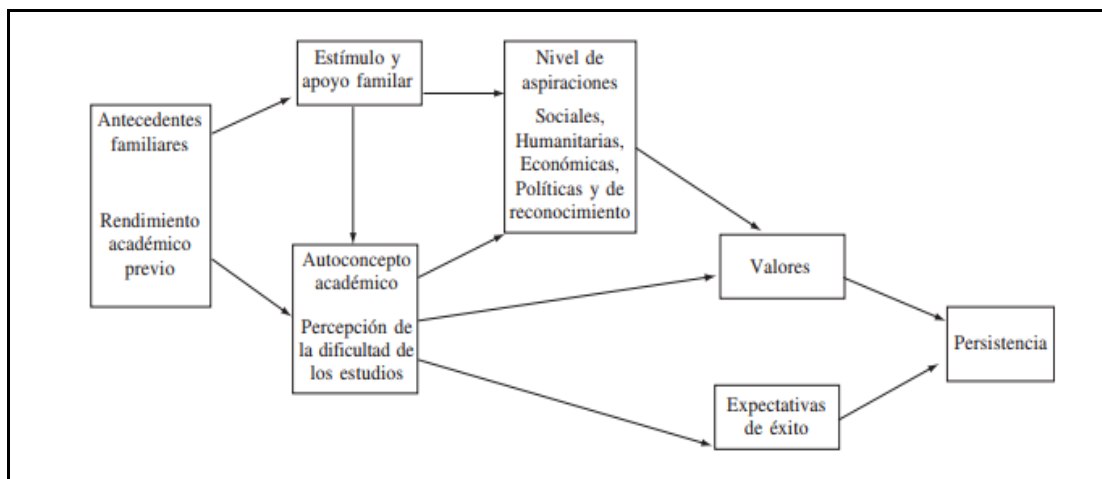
Antecedentes familiares

Rendimiento académico previo

Estímulo y apoyo familar

Nivel de aspiraciones

Sociales, Humanitarias, Económicas, Políticas y de reconocimiento

Autoconcepto académico

Percepción de la dificultad de los estudios

Valores

Expectativas de éxito

Persistencia